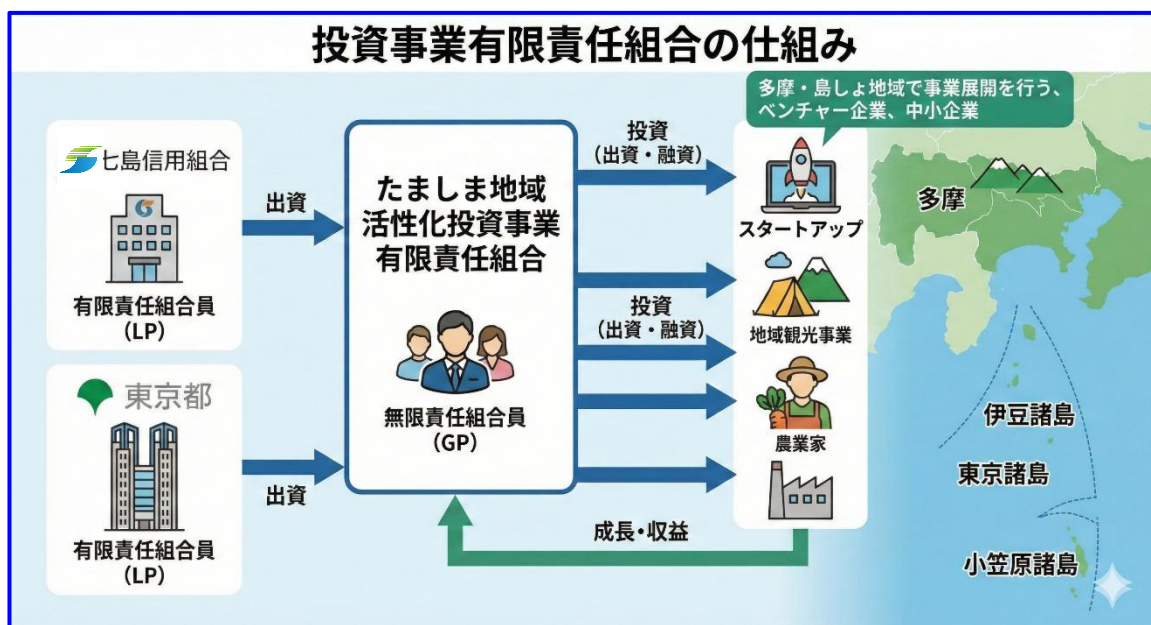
投資事業有限責任組合の仕組み

七島信用組合

有限責任組合員
（LP）

東京都

有限責任組合員
（LP）

出資

出資

たましま地域
活性化投資事業
有限責任組合

無限責任組合員
（GP）

投資
（出資・融資）

投資
（出資・融資）

多摩・島しょ地域で事業展開を行う、
ベンチャー企業、中小企業

スタートアップ

地域観光事業

農業家

成長・収益

多摩

伊豆諸島

東京諸島

小笠原諸島